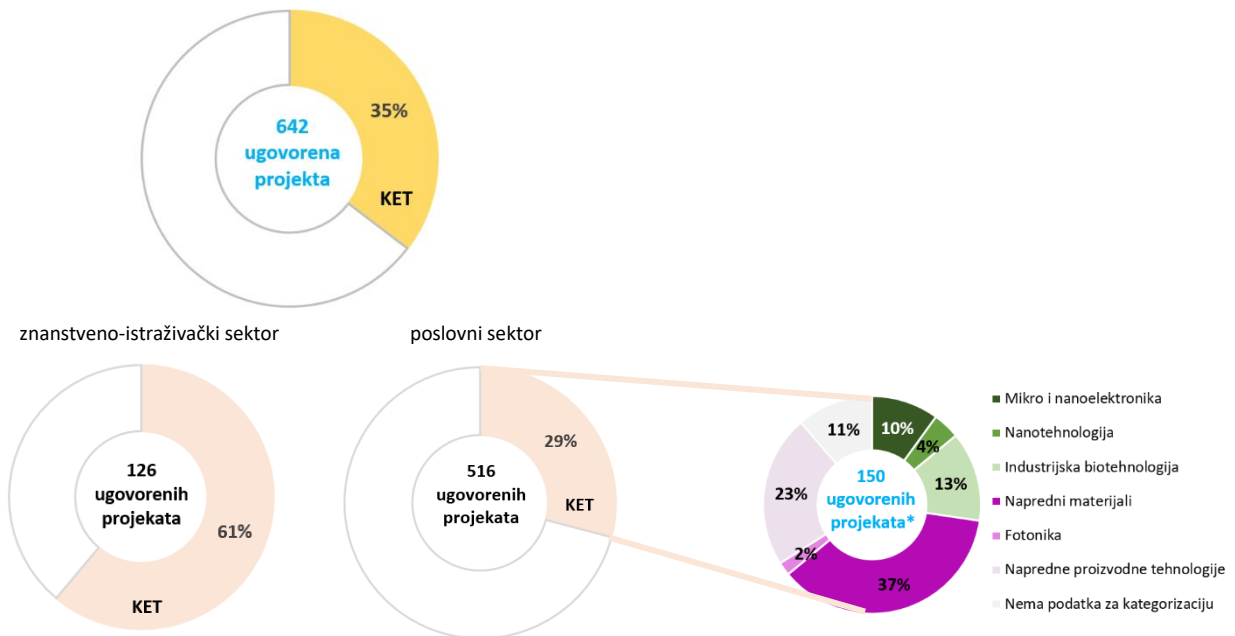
642 ugovorena projekta

35%

KET

znanstveno-istraživački sektor

126 ugovorenih projekata

61%

KET

poslovni sektor

516 ugovorenih projekata

29%

KET

150 ugovorenih projekata*

11%

10%

4%

13%

23%

2%

37%

Mikro i nanoelektronika

Nanotehnologija

Industrijska biotehnologija

Napredni materijali

Fotonika

Napredne proizvodne tehnologije

Nema podatka za kategorizaciju